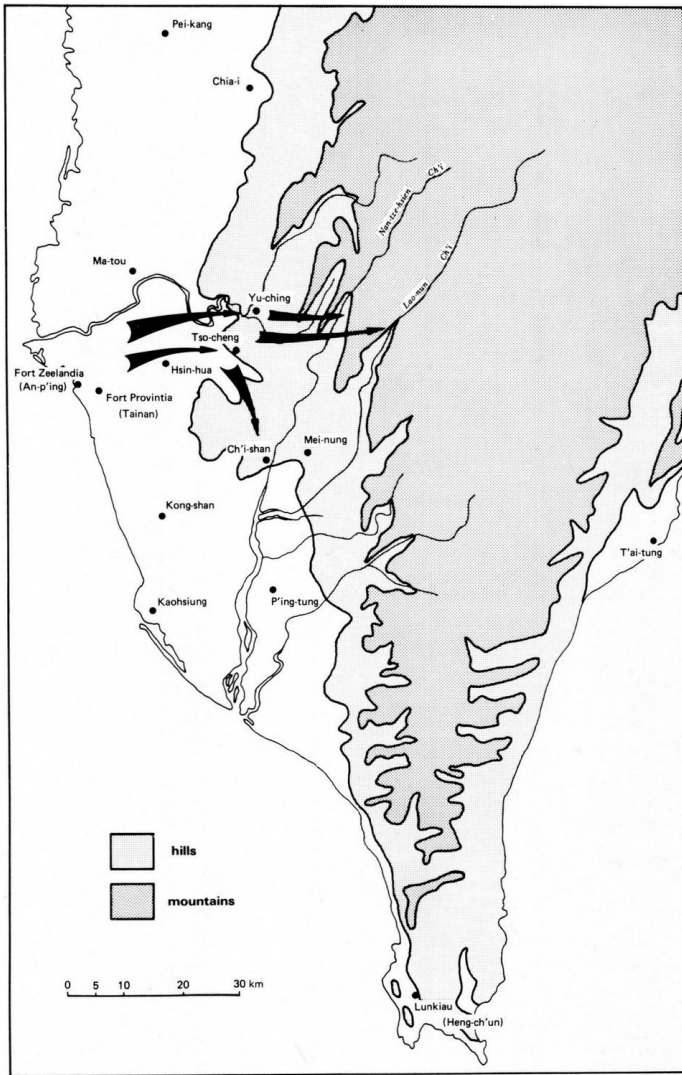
Pei-kang

Chia-i

Nan-tzu-hsien Ch'i

Lao-nung Ch'i

Ma-tou

Yu-ching

Tso-cheng

Fort Zeelandia (An-p'ing)

Hsin-hua

Fort Provintia (Tainan)

Ch'i-shan

Mei-nung

Kong-shan

T'ai-tung

Kaohsiung

P'ing-tung

hills

mountains

0 5 10 20 30 km

Lunkiau (Heng-ch'un)